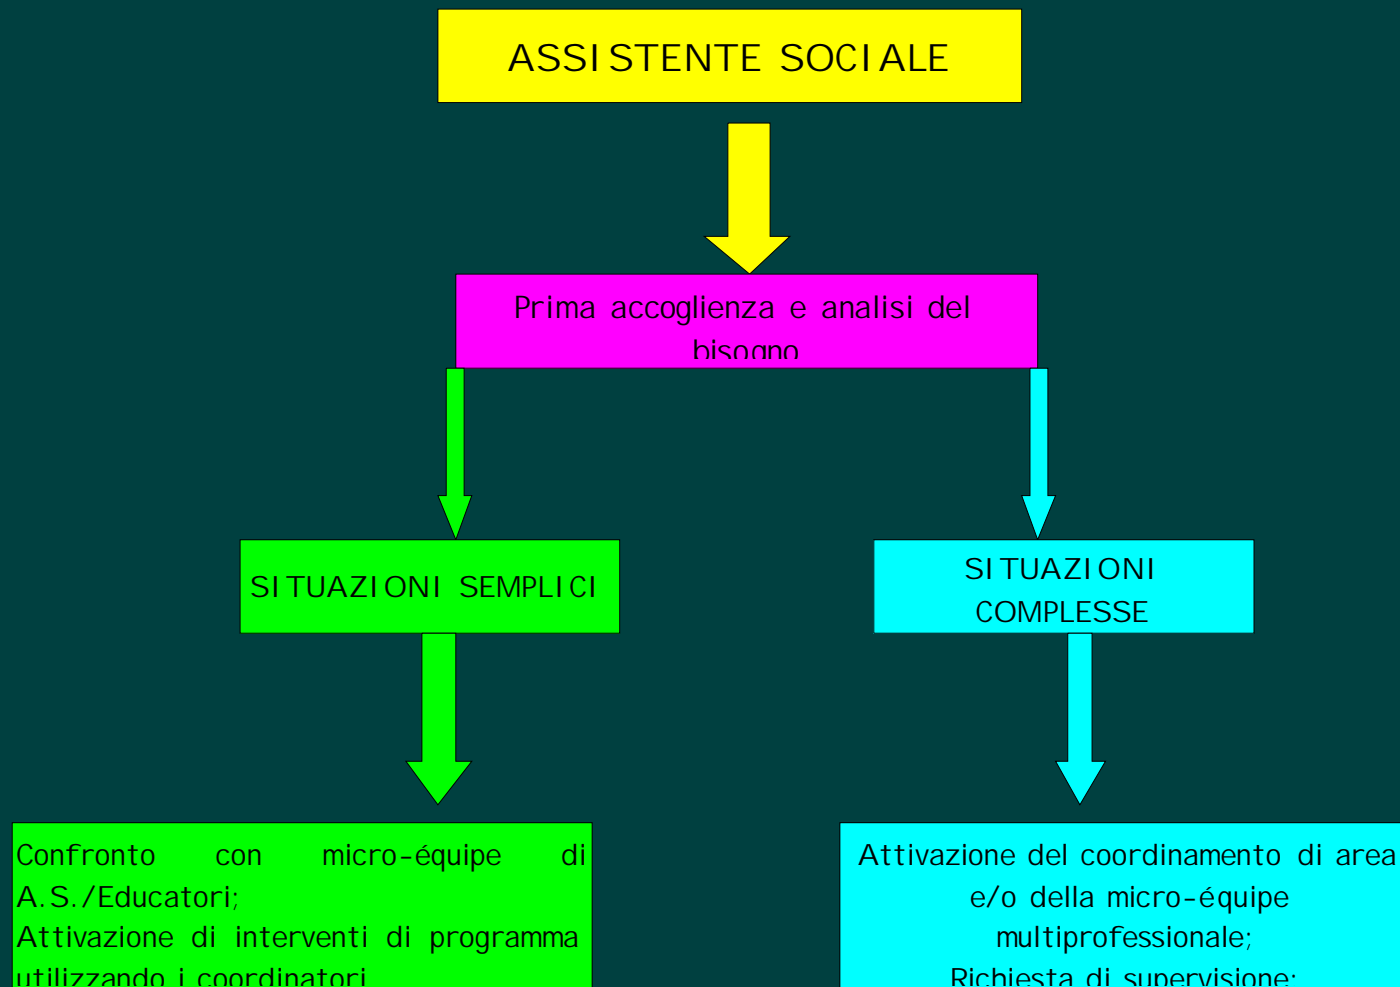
ASSISTENTE SOCIALE

Prima accoglienza e analisi del bisogno

SITUAZIONI SEMPLICI

SITUAZIONI COMPLESSE

Confronto con micro-équipe di A.S./Educatori;
Attivazione di interventi di programma utilizzando i coordinatori

Attivazione del coordinamento di area e/o della micro-équipe multiprofessionale;
Richiesta di supervisione;